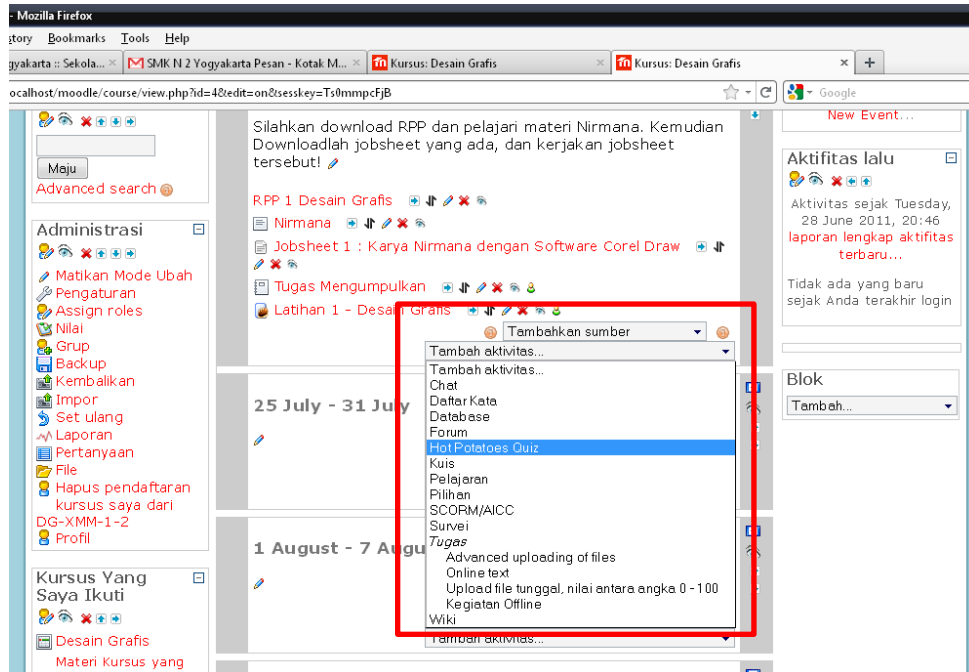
- Mozilla Firefox

story Bookmarks Tools Help

ogyakarta :: Sekola... × | SMK N 2 Yogyakarta Pesan - Kotak M... × | Kursus: Desain Grafis × | Kursus: Desain Grafis × | +

ocalhost/moodle/course/view.php?id=4&edit=on&sesskey=Ts0mmpcFjB

Google

Maju

Advanced search

Administrasi

Matikan Mode Ubah
Pengaturan
Assign roles
Nilai
Grup
Backup
Kembalikan
Impor
Set ulang
Laporan
Pertanyaan
File
Hapus pendaftaran kursus saya dari DG-XMM-1-2
Profil

Kursus Yang Saya Ikuti

Desain Grafis
Materi Kursus yang

Silahkan download RPP dan pelajari materi Nirmana. Kemudian Downloadlah jobsheet yang ada, dan kerjakan jobsheet tersebut!

RPP 1 Desain Grafis
Nirmana
Jobsheet 1 : Karya Nirmana dengan Software Corel Draw
Tugas Mengumpulkan
Latihan 1 - Desain Grafis

Tambahkan sumber

Tambah aktivitas...

Tambah aktivitas...
Chat
Daftar Kata
Database
Forum
Hot Potatoes Quiz
Kuis
Pelajaran
Pilihan
SCORM/AICC
Survei
Tugas
Advanced uploading of files
Online text
Upload file tunggal, nilai antara angka 0 - 100
Kegiatan Offline
Wiki

Tambah aktivitas...

25 July - 31 July

1 August - 7 Augu

New Event...

Aktifitas lalu

Aktivitas sejak Tuesday, 28 June 2011, 20:46
laporan lengkap aktifitas terbaru...

Tidak ada yang baru sejak Anda terakhir login

Blok

Tambah...